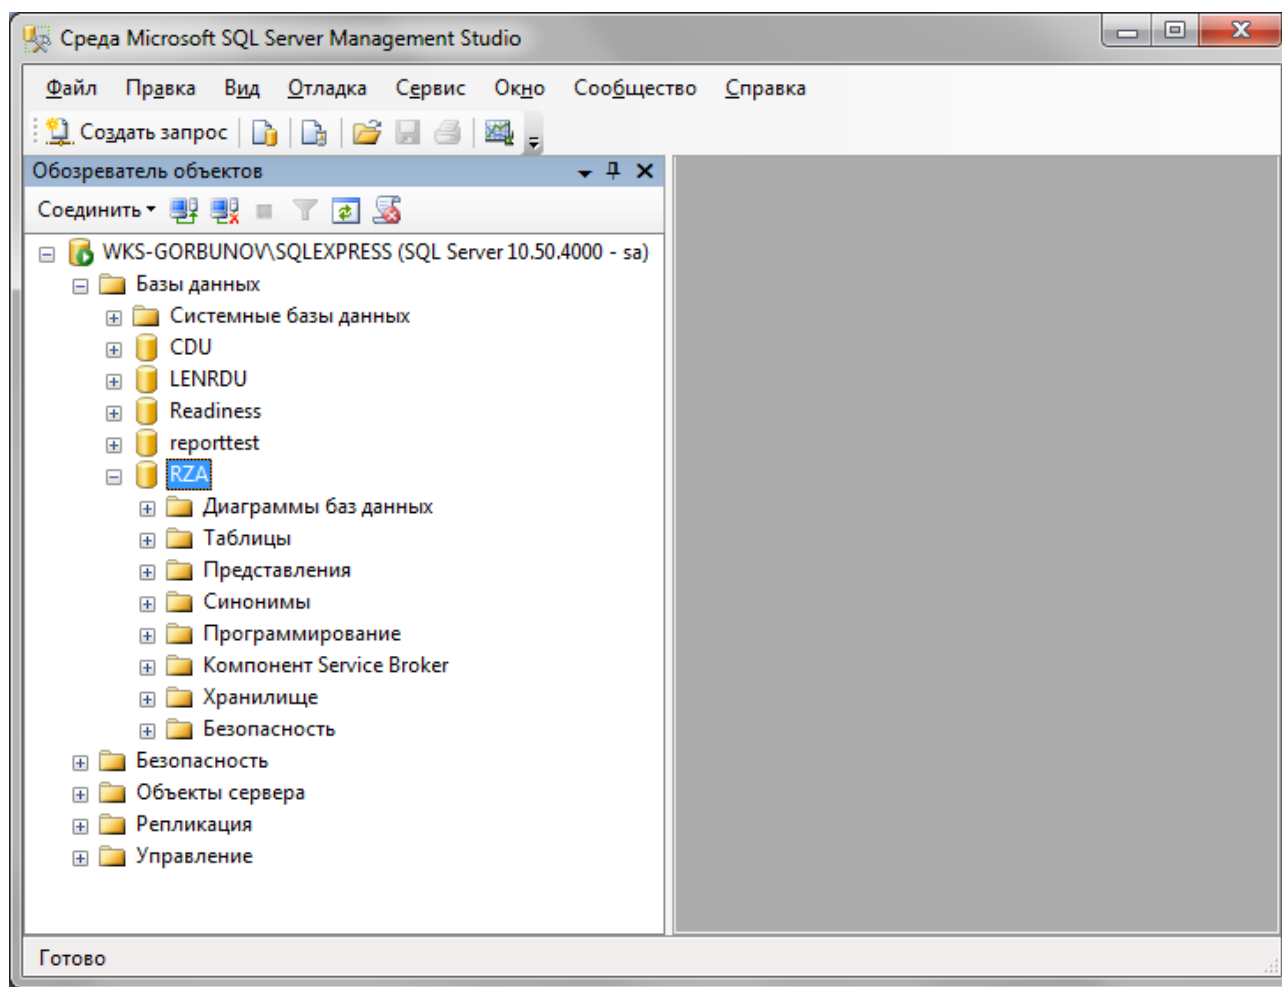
Среда Microsoft SQL Server Management Studio

Файл Правка Вид Отладка Сервис Окно Сообщество Справка

Создать запрос

Обозреватель объектов

Соединить

WKS-GORBUNOV\SQLEXPRESS (SQL Server 10.50.4000 - sa)
Базы данных
Системные базы данных
CDU
LENRDU
Readiness
reporttest
RZA
Диаграммы баз данных
Таблицы
Представления
Синонимы
Программирование
Компонент Service Broker
Хранилище
Безопасность
Безопасность
Объекты сервера
Репликация
Управление

Готово